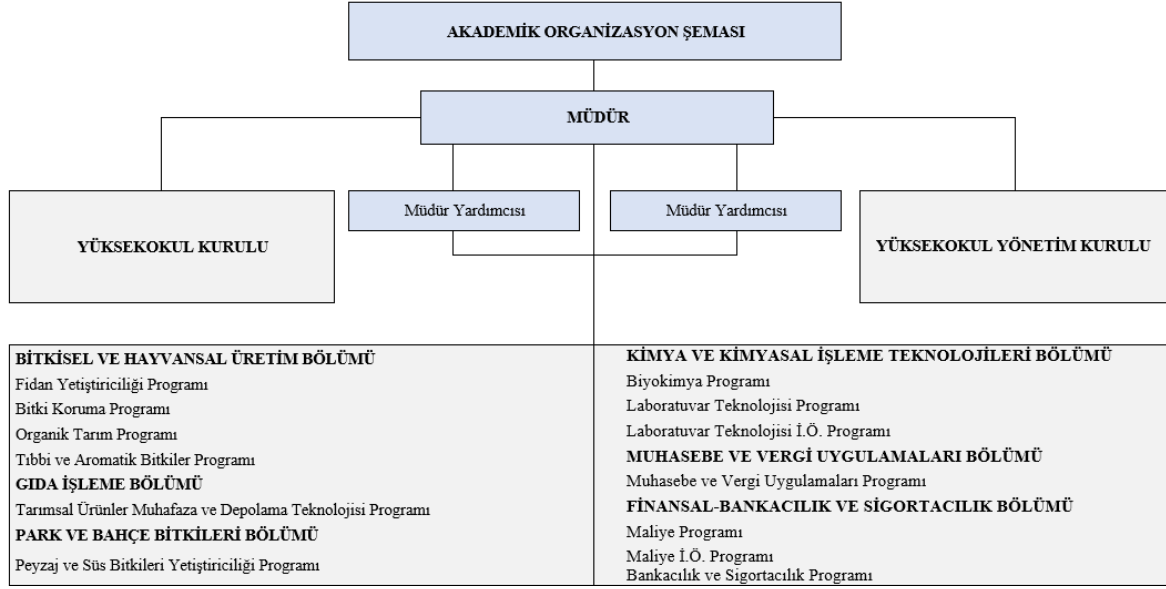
AKADEMİK ORGANİZASYON ŞEMASI

MÜDÜR

Müdür Yardımcısı

Müdür Yardımcısı

YÜKSEKOKUL KURULU

YÜKSEKOKUL YÖNETİM KURULU

BİTKİSEL VE HAYVANSAL ÜRETİM BÖLÜMÜ
Fidan Yetiştiriciliği Programı
Bitki Koruma Programı
Organik Tarım Programı
Tıbbi ve Aromatik Bitkiler Programı
GIDA İŞLEME BÖLÜMÜ
Tarımsal Ürünler Muhafaza ve Depolama Teknolojisi Programı
PARK VE BAHÇE BİTKİLERİ BÖLÜMÜ
Peyzaj ve Süs Bitkileri Yetiştiriciliği Programı

KİMYA VE KİMYASAL İŞLEME TEKNOLOJİLERİ BÖLÜMÜ
Biyokimya Programı
Laboratuvar Teknolojisi Programı
Laboratuvar Teknolojisi İ.Ö. Programı
MUHASEBE VE VERGİ UYGULAMALARI BÖLÜMÜ
Muhasebe ve Vergi Uygulamaları Programı
FİNANSAL-BANKACILIK VE SİGORTACILIK BÖLÜMÜ
Maliye Programı
Maliye İ.Ö. Programı
Bankacılık ve Sigortacılık Programı